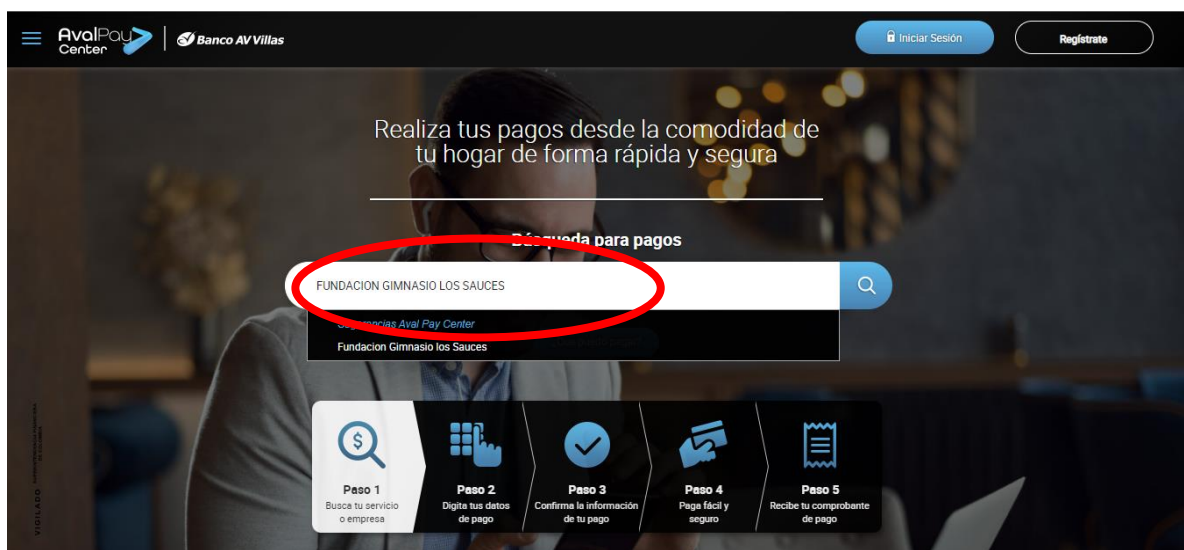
AvalPay Center | Banco AV Villas

Iniciar Sesión

Regístrate

Realiza tus pagos desde la comodidad de tu hogar de forma rápida y segura

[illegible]queda para pagos

FUNDACION GIMNASIO LOS SAUCES

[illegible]gerencias Aval Pay Center

Fundacion Gimnasio los Sauces

VIGILADO

Paso 1
Busca tu servicio o empresa

Paso 2
Digita tus datos de pago

Paso 3
Confirma la información de tu pago

Paso 4
Paga fácil y seguro

Paso 5
Recibe tu comprobante de pago